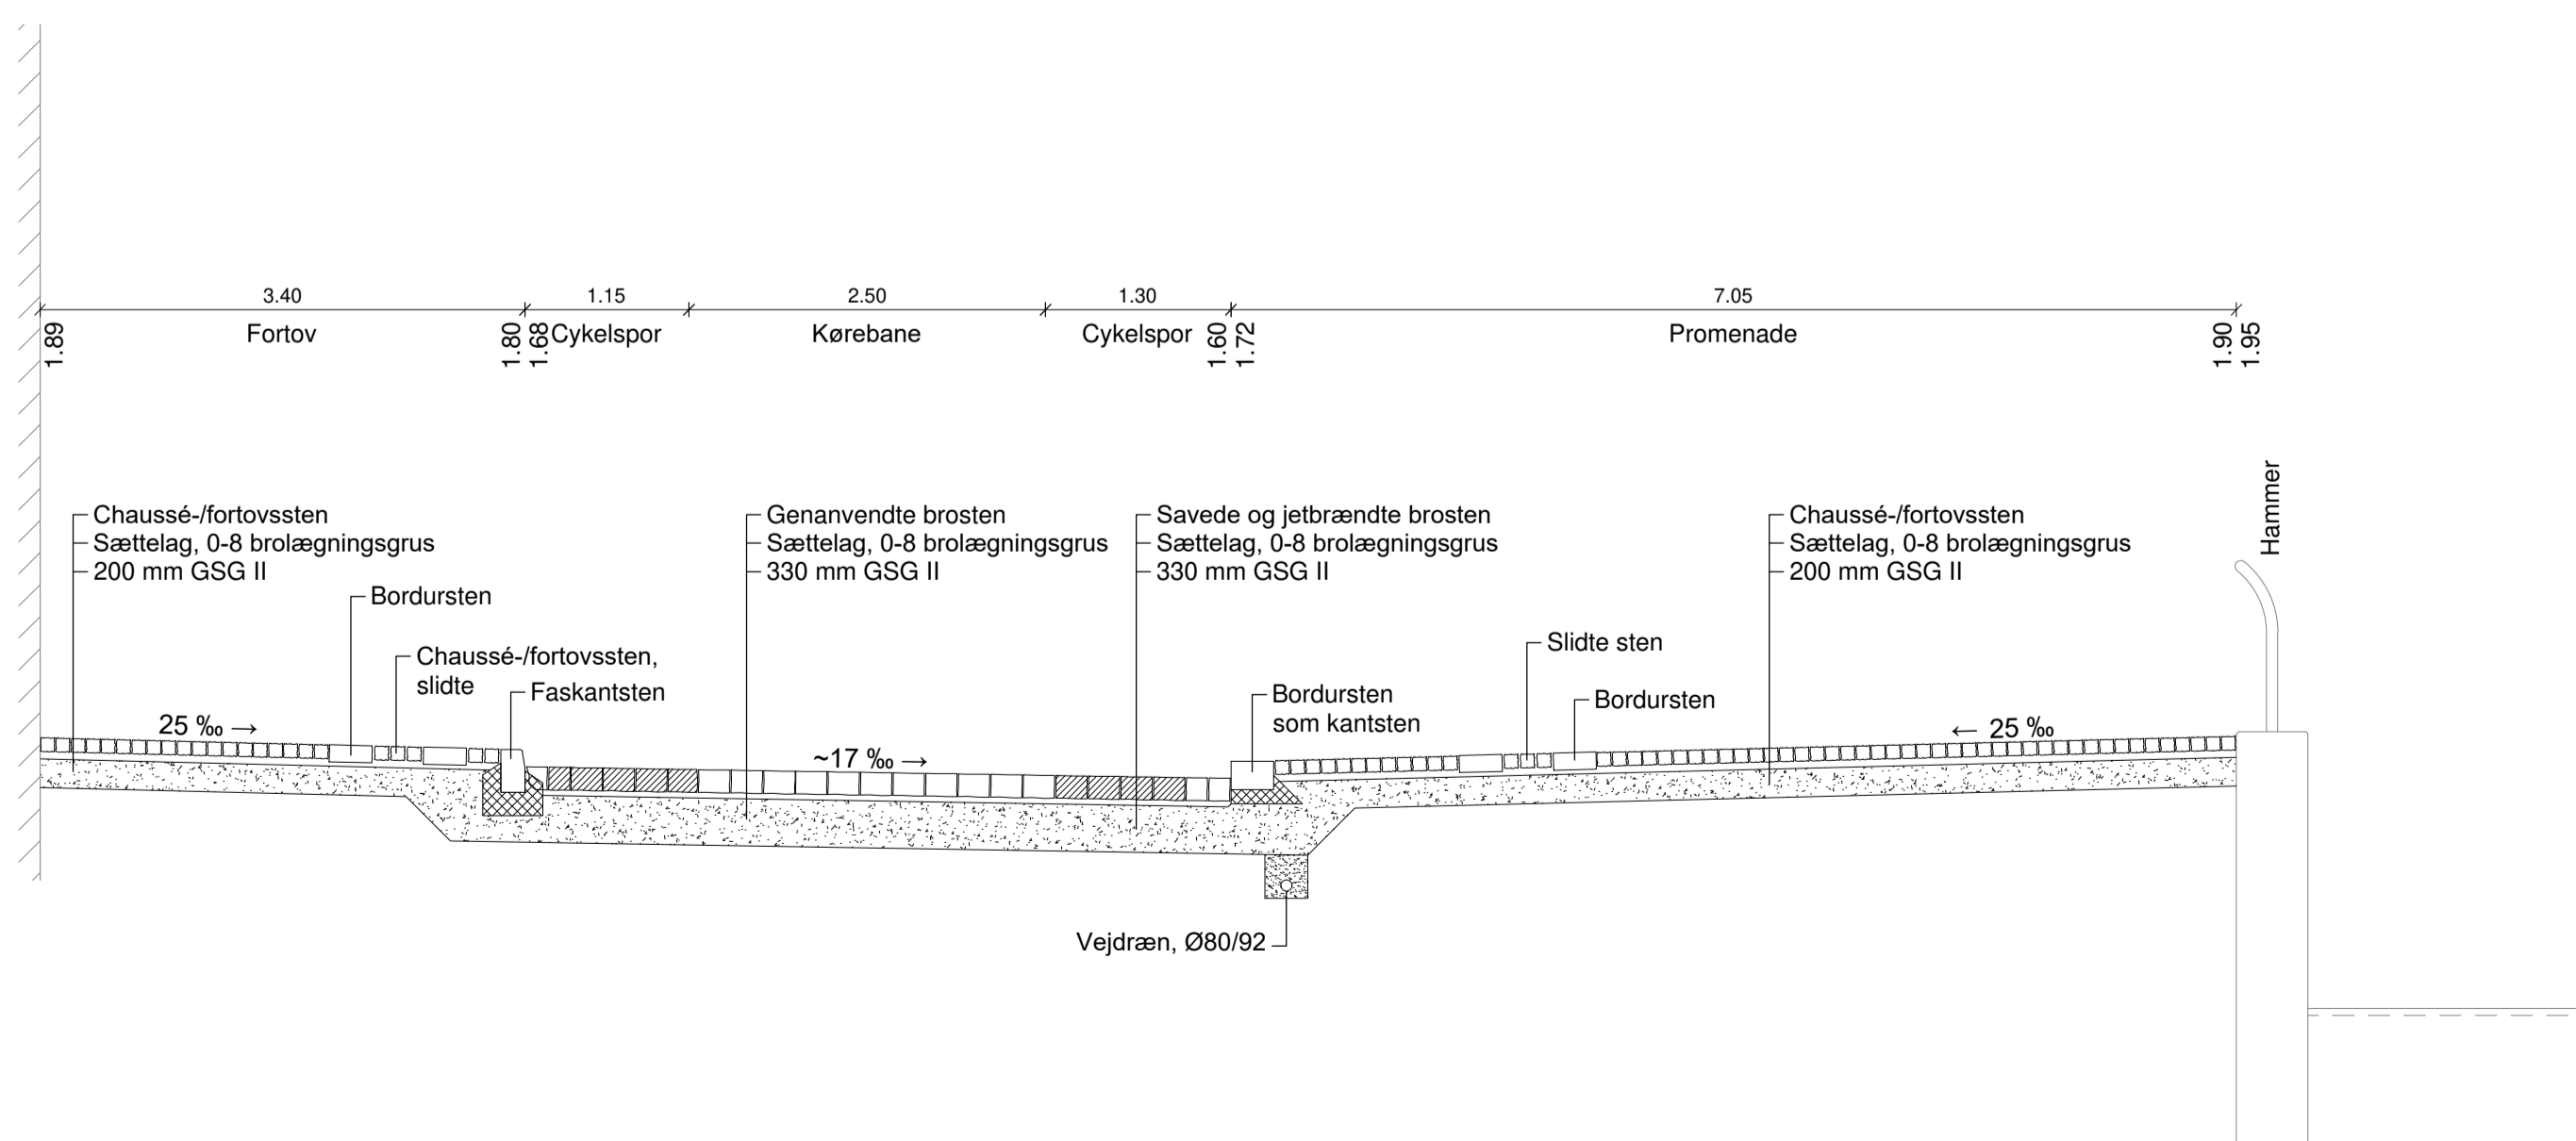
3.40 1.15 2.50 1.30 7.05

1.89 Fortov 1.80 1.68 Cykelspor Kørebane Cykelspor 1.60 1.72 Promenade 1.90 1.95

Hammer

Chaussé-/fortovssten
Sættelag, 0-8 brolægningsgrus
200 mm GSG II

Bordursten

Chaussé-/fortovssten, slidte

Faskantsten

Genanvendte brosten
Sættelag, 0-8 brolægningsgrus
330 mm GSG II

Savede og jetbrændte brosten
Sættelag, 0-8 brolægningsgrus
330 mm GSG II

Bordursten som kantsten

Slidte sten

Bordursten

Chaussé-/fortovssten
Sættelag, 0-8 brolægningsgrus
200 mm GSG II

25 ‰ →

~17 ‰ →

← 25 ‰

Vejdræn, Ø80/92